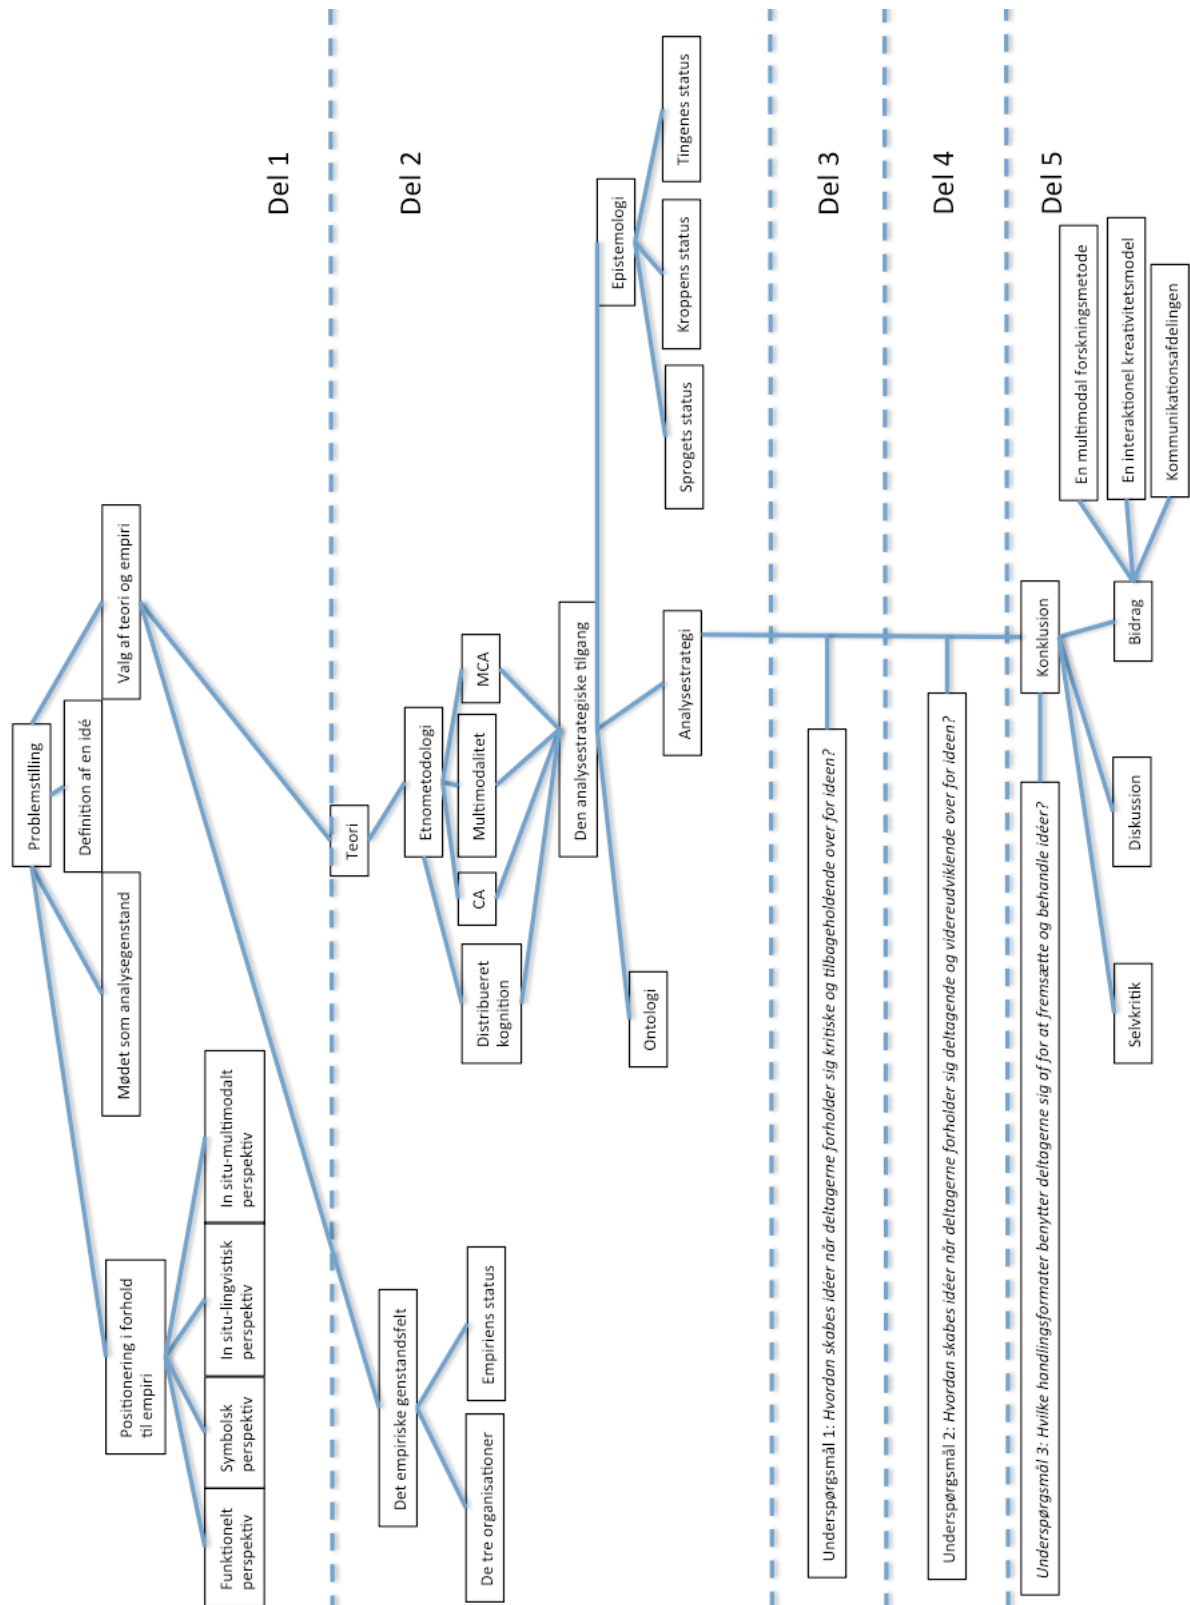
Del 1

Problemstilling

Definition af en idé

Valg af teori og empiri

Mødet som analysegenstand

Positionering i forhold til empiri

Funktionelt perspektiv

Symbolsk perspektiv

In situ-lingvistisk perspektiv

In situ-multimodalt perspektiv

Del 2

Teori

Etnometodologi

MCA

Multimodalitet

CA

Distribueret kognition

Den analysestrategiske tilgang

Epistemologi

Sprogets status

Kroppens status

Tingenes status

Analysestrategi

Ontologi

Det empiriske genstandsfelt

De tre organisationer

Empiriens status

Del 3

Underspørgsmål 1: Hvordan skabes idéer når deltagerne forholder sig kritiske og tilbageholdende over for ideen?

Del 4

Underspørgsmål 2: Hvordan skabes idéer når deltagerne forholder sig deltagende og videreudviklende over for ideen?

Del 5

Underspørgsmål 3: Hvilke handlingsformater benytter deltagerne sig af for at fremsætte og behandle idéer?

Konklusion

Bidrag

En multimodal forskningsmetode

En interaktionel kreativitetsmodel

Kommunikationsafdelingen

Diskussion

Selvkritik